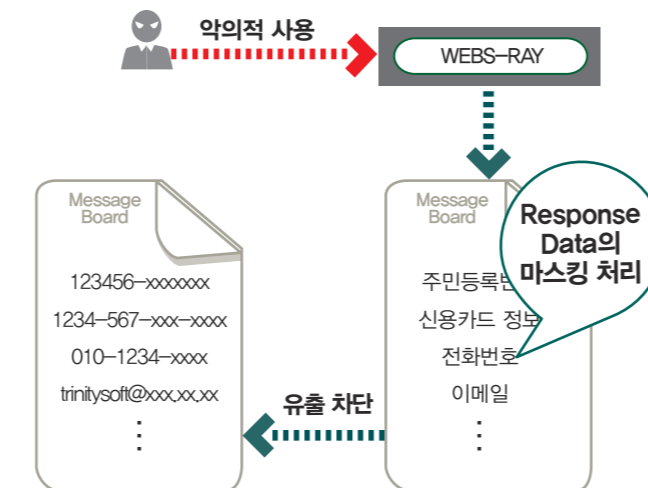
악의적 사용

WEBS-RAY

Message Board

123456-xxxxxxx

1234-567-xxx-xxxx

010-1234-xxxx

trinitysoft@xxx.xx.xx

⋮

Message Board

주민등록번

신용카드 정보

전화번호

이메일

⋮

Response Data의 마스킹 처리

유출 차단